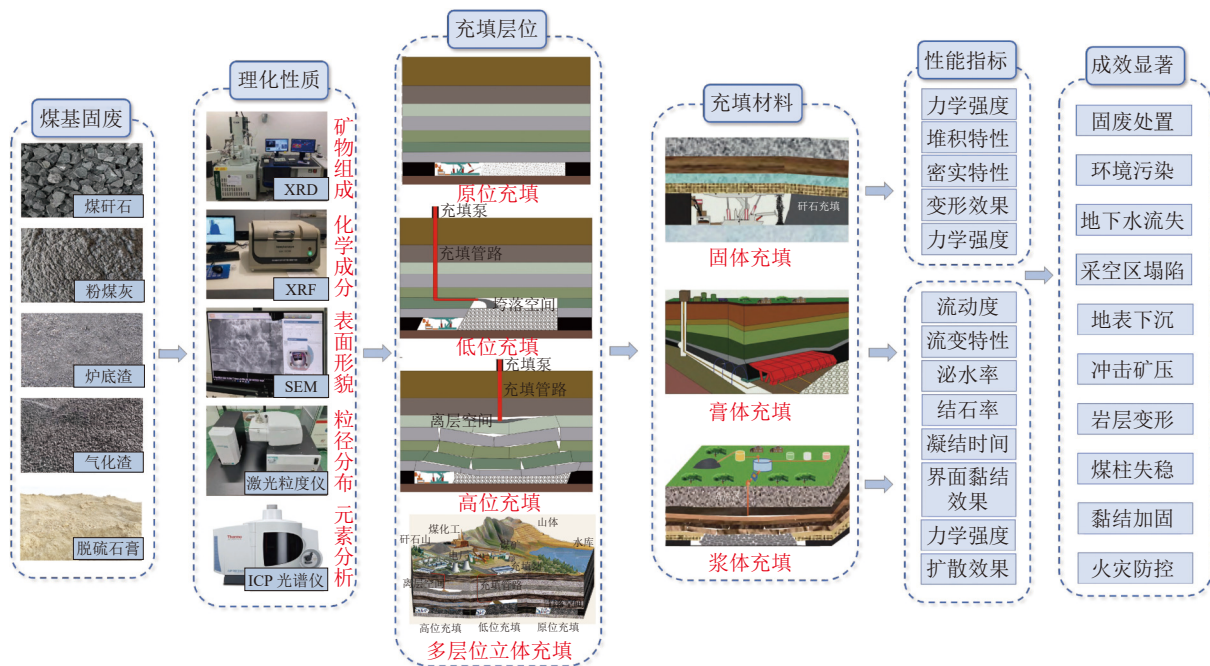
煤基固废

煤矸石

粉煤灰

炉底渣

气化渣

脱硫石膏

理化性质

XRD

矿物组成

XRF

化学成分

SEM

表面形貌

激光粒度仪

粒径分布

ICP 光谱仪

元素分析

充填层位

原位充填

充填泵

充填管路

垮落空间

低位充填

充填泵

充填管路

离层空间

高位充填

煤化工

山体

矸石山

水库

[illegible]

充填管路

高位充填

低位充填

原位充填

多层位立体充填

充填材料

矸石充填

固体充填

膏体充填

浆体充填

性能指标

力学强度

堆积特性

密实特性

变形效果

力学强度

流动度

流变特性

泌水率

结石率

凝结时间

界面黏结效果

力学强度

扩散效果

成效显著

固废处置

环境污染

地下水流失

采空区塌陷

地表下沉

冲击矿压

岩层变形

煤柱失稳

黏结加固

火灾防控